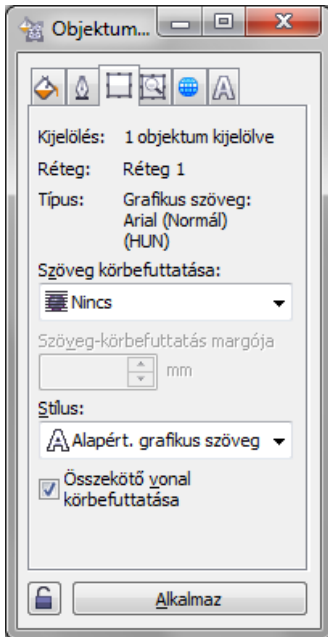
Objektum...

Kijelölés: 1 objektum kijelölve

Réteg: Réteg 1

Típus: Grafikus szöveg: Arial (Normál) (HUN)

Szöveg körbefuttatása:

Nincs

Szöveg-körbefuttatás margója

mm

Stílus:

Alapért. grafikus szöveg

Összekötő vonal körbefuttatása

Alkalmaz